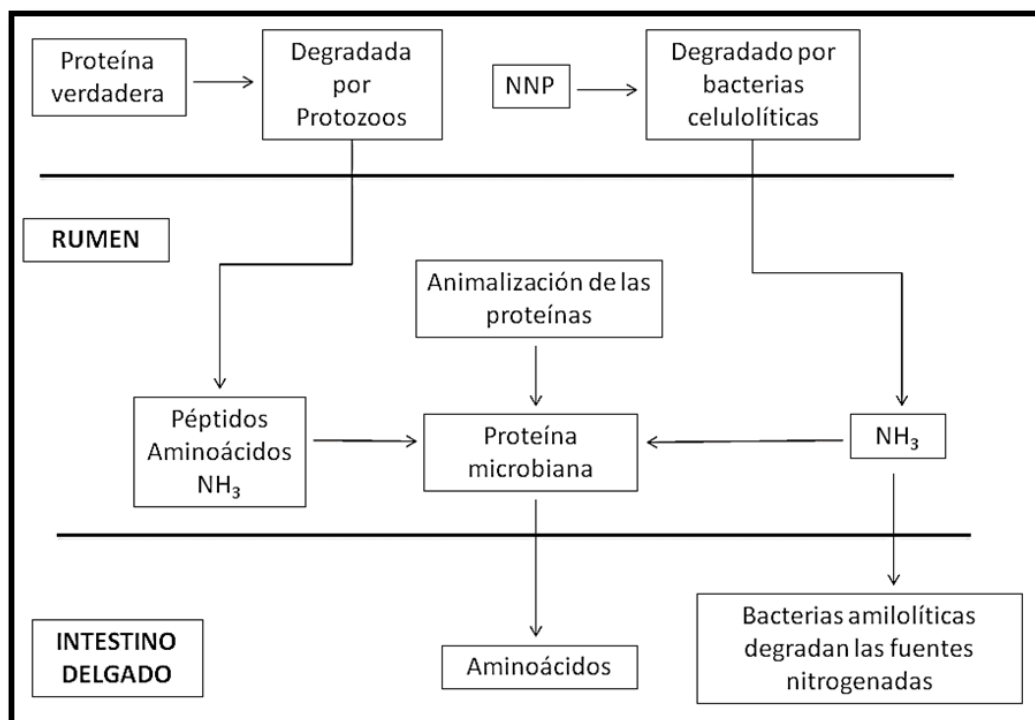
Proteína verdadera

Degradada por Protozoos

NNP

Degradado por bacterias celulolíticas

RUMEN

Animalización de las proteínas

Péptidos Aminoácidos $NH_3$

Proteína microbiana

$NH_3$

INTESTINO DELGADO

Aminoácidos

Bacterias amilolíticas degradan las fuentes nitrogenadas